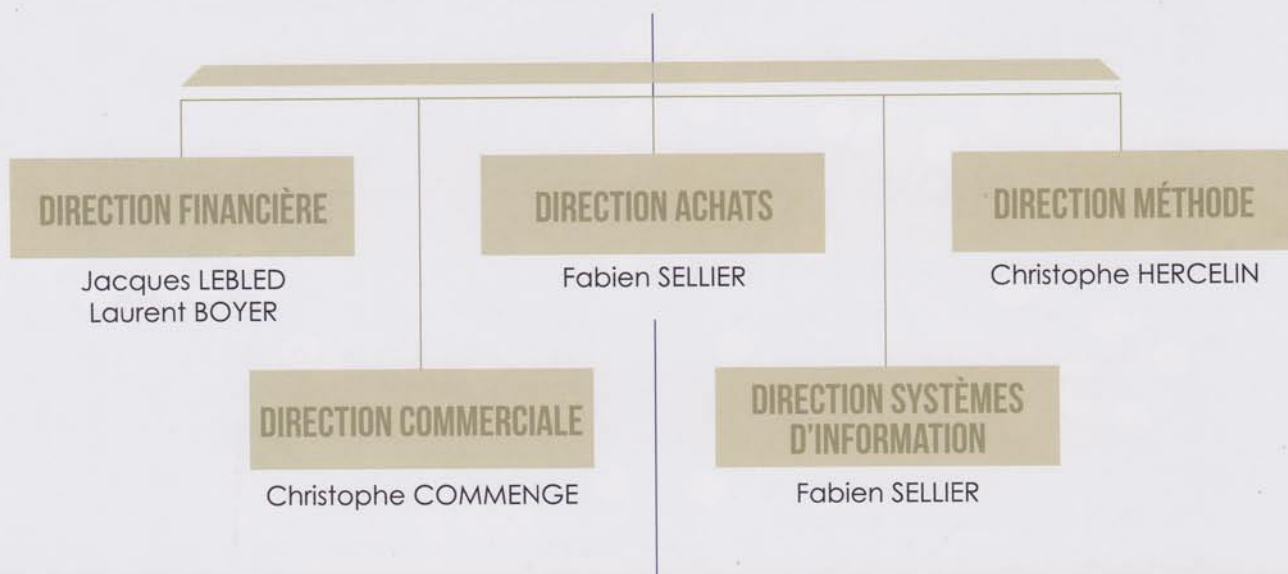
DIRECTION FINANCIÈRE

Jacques LEBLED
Laurent BOYER

DIRECTION ACHATS

Fabien SELLIER

DIRECTION MÉTHODE

Christophe HERCELIN

DIRECTION COMMERCIALE

Christophe COMMENGE

DIRECTION SYSTÈMES D'INFORMATION

Fabien SELLIER